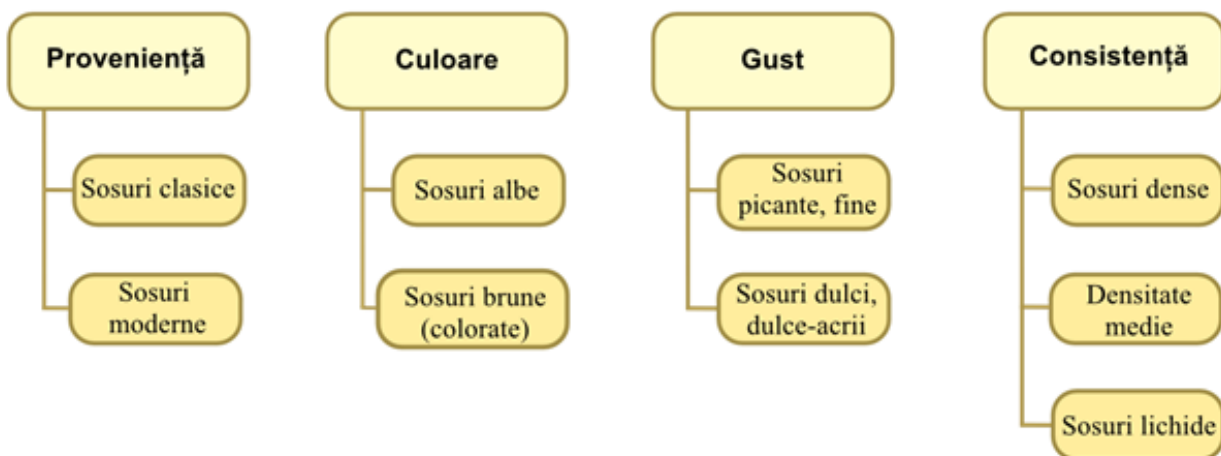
Proveniență

Sosuri clasice

Sosuri moderne

Culoare

Sosuri albe

Sosuri brune (colorate)

Gust

Sosuri picante, fine

Sosuri dulci, dulce-acrii

Consistență

Sosuri dense

Densitate medie

Sosuri lichide